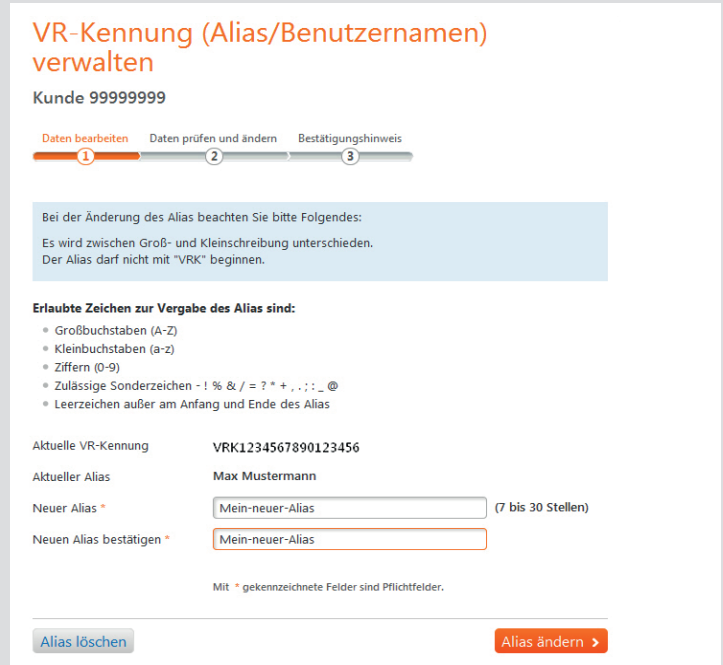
VR-Kennung (Alias/Benutzernamen) verwalten

Kunde 99999999

Daten bearbeiten 1
Daten prüfen und ändern 2
Bestätigungshinweis 3

Bei der Änderung des Alias beachten Sie bitte Folgendes:

Es wird zwischen Groß- und Kleinschreibung unterschieden.
Der Alias darf nicht mit "VRK" beginnen.

Erlaubte Zeichen zur Vergabe des Alias sind:

- Großbuchstaben (A-Z)
- Kleinbuchstaben (a-z)
- Ziffern (0-9)
- Zulässige Sonderzeichen - ! % & / = ? * + , . ; : _ @
- Leerzeichen außer am Anfang und Ende des Alias

Aktuelle VR-Kennung VRK1234567890123456

Aktueller Alias Max Mustermann

Neuer Alias * Mein-neuer-Alias (7 bis 30 Stellen)

Neuen Alias bestätigen * Mein-neuer-Alias

Mit * gekennzeichnete Felder sind Pflichtfelder.

Alias löschen

Alias ändern ›